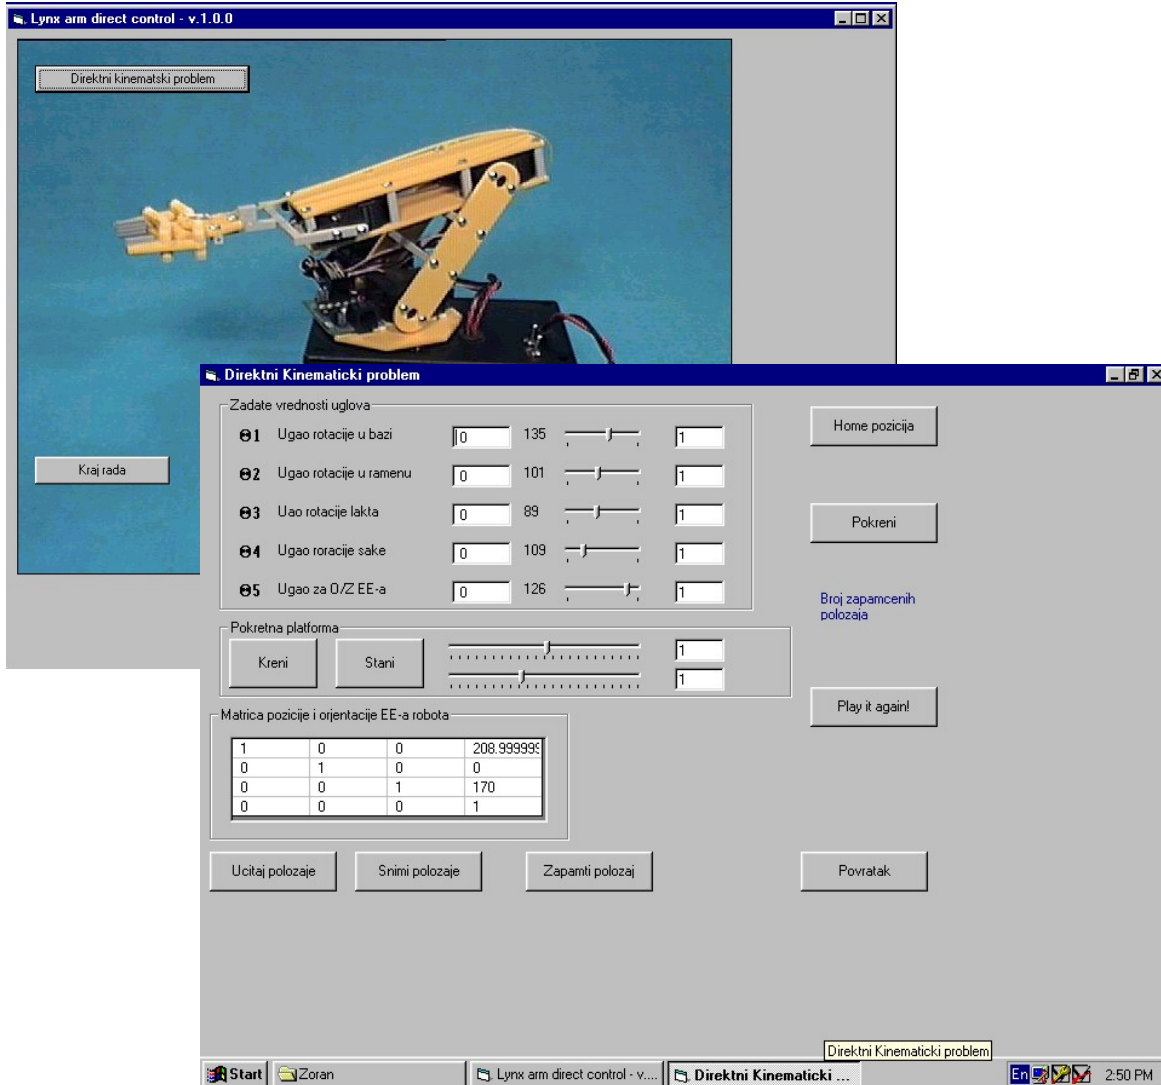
Lynx arm direct control - v.1.0.0

Direktni kinematski problem

Kraj rada

Direktni Kinematicki problem

Zadate vrednosti uglova

Θ1 Ugao rotacije u bazi 0 135 1

Θ2 Ugao rotacije u ramenu 0 101 1

Θ3 Uao rotacije lakta 0 89 1

Θ4 Ugao roracije sake 0 109 1

Θ5 Ugao za O/Z EE-a 0 126 1

Home pozicija

Pokreni

Broj zapamcenih polozaja

Pokretna platforma

Kreni

Stani

1

1

Play it again!

Matrica pozicije i orjentacije EE-a robota

| 1 | 0 | 0 | 208.99999 |
|---|---|---|---|
| 0 | 1 | 0 | 0 |
| 0 | 0 | 1 | 170 |
| 0 | 0 | 0 | 1 |

Ucitaj polozaje

Snimi polozaje

Zapamti polozaj

Povratak

Direktni Kinematicki problem

Start Zoran Lynx arm direct control - v.... Direktni Kinematicki ... En 2:50 PM